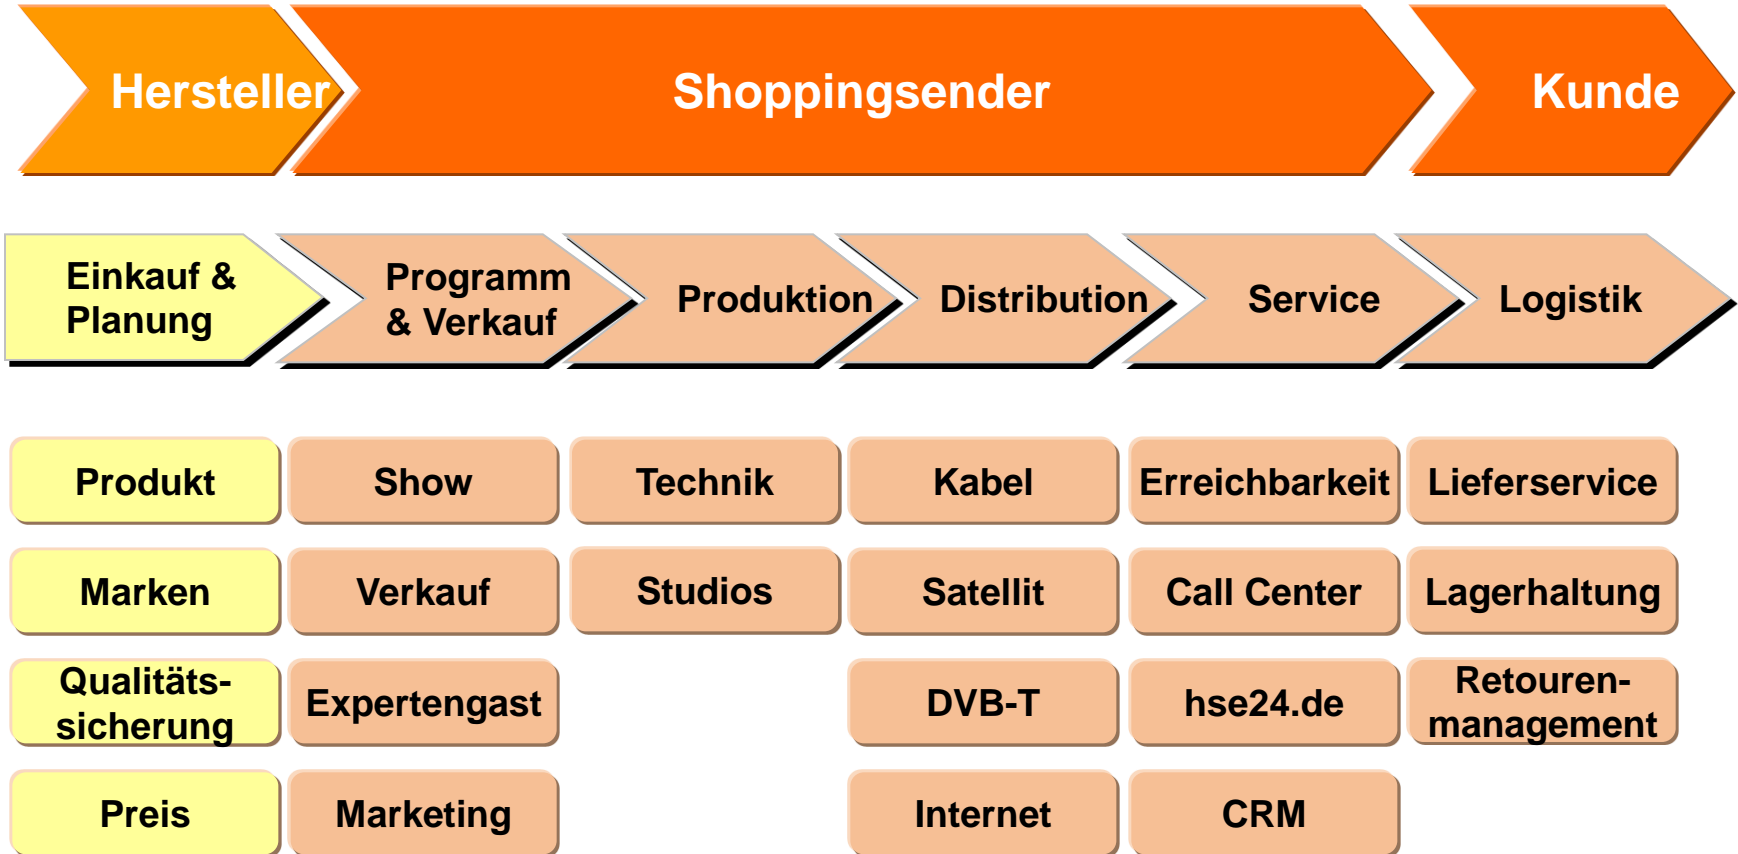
Hersteller

Shoppingsender

Kunde

Einkauf & Planung

Programm & Verkauf

Produktion

Distribution

Service

Logistik

| Produkt | Show | Technik | Kabel | Erreichbarkeit | Lieferservice |
|---|---|---|---|---|---|
| Marken | Verkauf | Studios | Satellit | Call Center | Lagerhaltung |
| Qualitätssicherung | Expertengast | | DVB-T | hse24.de | Retourenmanagement |
| Preis | Marketing | | Internet | CRM | |